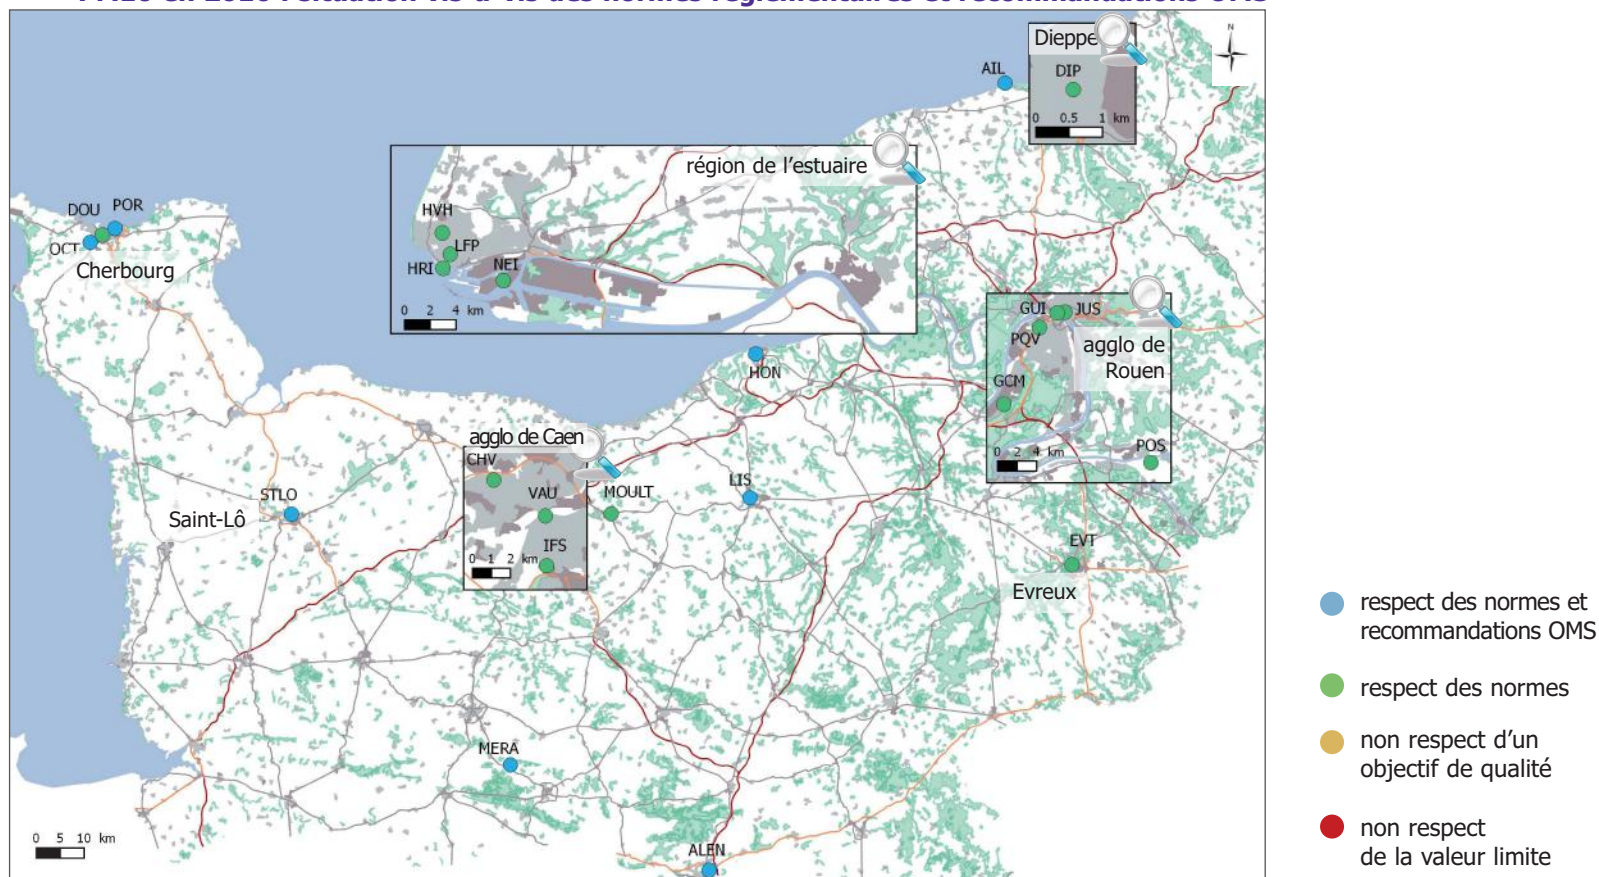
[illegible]

Dieppe
N
AIL
DIP
0 0.5 1 km
région de l'estuaire
HVH
LFP
HRI
NEI
0 2 4 km
DOU POR
OCT
Cherbourg
GUI JUS
PQV
agglo de Rouen
GCM
0 2 4 km
POS
HON
agglo de Caen
CHV
VAU
MOULT
IFS
0 1 2 km
LIS
STLO
Saint-Lô
EVT
Evreux
MERA
ALEN
0 5 10 km

respect des normes et recommandations OMS
respect des normes
non respect d'un objectif de qualité
non respect de la valeur limite